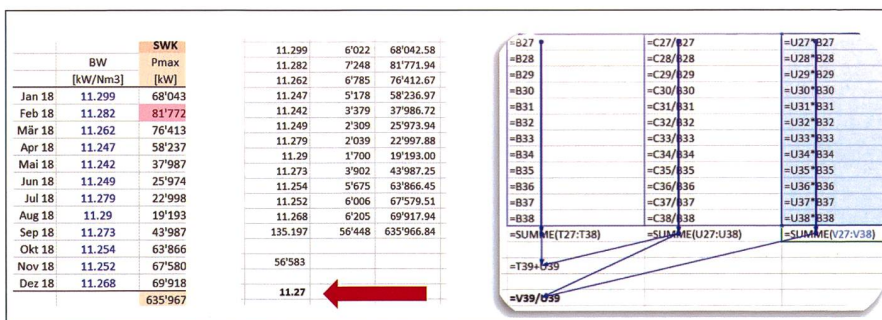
| | BW [kW/Nm3] | SWK Pmax [kW] |
|---|---|---|
| Jan 18 | 11.299 | 68'043 |
| Feb 18 | 11.282 | 81'772 |
| Mär 18 | 11.262 | 76'413 |
| Apr 18 | 11.247 | 58'237 |
| Mai 18 | 11.242 | 37'987 |
| Jun 18 | 11.249 | 25'974 |
| Jul 18 | 11.279 | 22'998 |
| Aug 18 | 11.29 | 19'193 |
| Sep 18 | 11.273 | 43'987 |
| Okt 18 | 11.254 | 63'866 |
| Nov 18 | 11.252 | 67'580 |
| Dez 18 | 11.268 | 69'918 |
| | | 635'967 |

| | | |
|---|---|---|
| 11.299 | 6'022 | 68'042.58 |
| 11.282 | 7'248 | 81'771.94 |
| 11.262 | 6'785 | 76'412.67 |
| 11.247 | 5'178 | 58'236.97 |
| 11.242 | 3'379 | 37'986.72 |
| 11.249 | 2'309 | 25'973.94 |
| 11.279 | 2'039 | 22'997.88 |
| 11.29 | 1'700 | 19'193.00 |
| 11.273 | 3'902 | 43'987.25 |
| 11.254 | 5'675 | 63'866.45 |
| 11.252 | 6'006 | 67'579.51 |
| 11.268 | 6'205 | 69'917.94 |
| 135.197 | 56'448 | 635'966.84 |
| 56'583 | | |
| 11.27 | | |

| | | |
|---|---|---|
| =B27 | =C27/B27 | =U27*B27 |
| =B28 | =C28/B28 | =U28*B28 |
| =B29 | =C29/B29 | =U29*B29 |
| =B30 | =C30/B30 | =U30*B30 |
| =B31 | =C31/B31 | =U31*B31 |
| =B32 | =C32/B32 | =U32*B32 |
| =B33 | =C33/B33 | =U33*B33 |
| =B34 | =C34/B34 | =U34*B34 |
| =B35 | =C35/B35 | =U35*B35 |
| =B36 | =C36/B36 | =U36*B36 |
| =B37 | =C37/B37 | =U37*B37 |
| =B38 | =C38/B38 | =U38*B38 |
| =SUMME(T27:T38) | =SUMME(U27:U38) | =SUMME(V27:V38) |
| =T39*U39 | | |
| =V39/U39 | | |